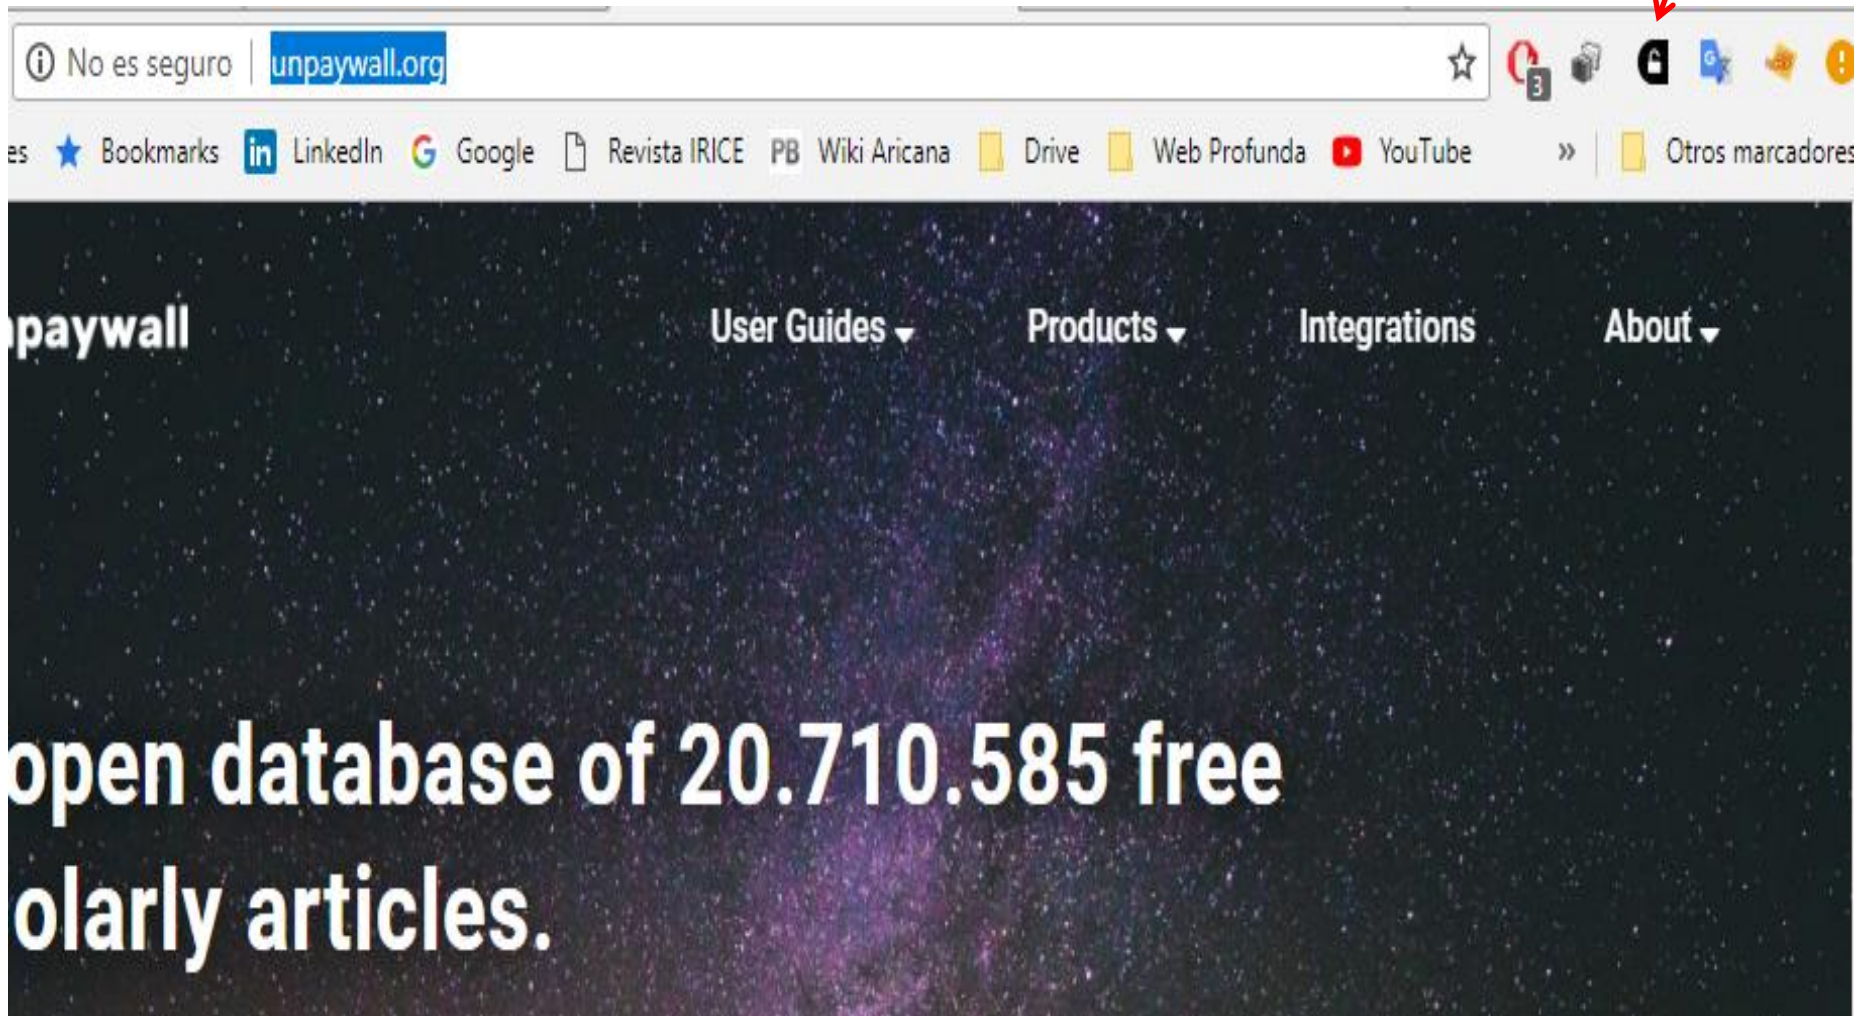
No es seguro | unpaywall.org

es Bookmarks LinkedIn Google Revista IRICE PB Wiki Aricana Drive Web Profunda YouTube » Otros marcadores

3

paywall

User Guides Products Integrations About

open database of 20.710.585 free olarly articles.